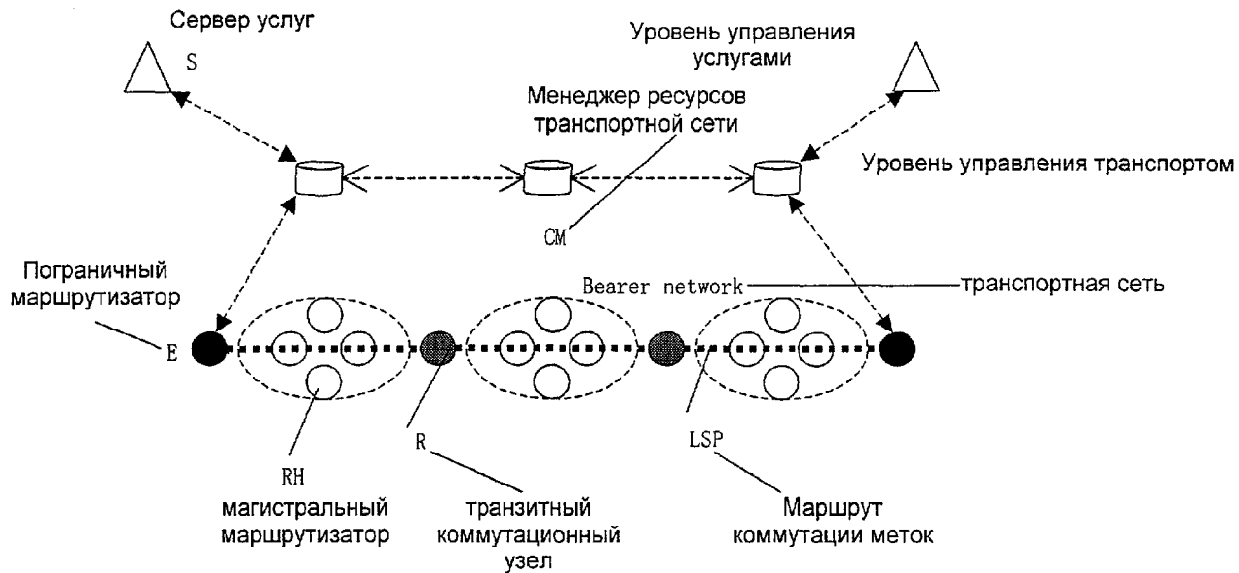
Сервер услуг

S

Уровень управления услугами

Менеджер ресурсов транспортной сети

Уровень управления транспортом

CM

Пограничный маршрутизатор

Bearer network

транспортная сеть

E

RH

R

LSP

магистральный маршрутизатор

транзитный коммутационный узел

Маршрут коммутации меток